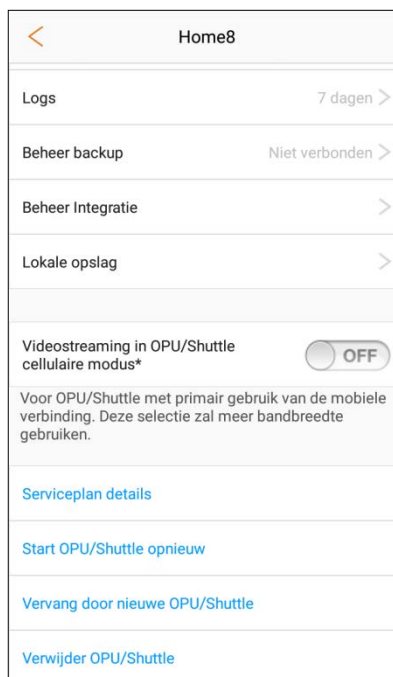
Home8

Logs
7 dagen

Beheer backup
Niet verbonden

Beheer Integratie

Lokale opslag

Videostreaming in OPU/Shuttle cellulaire modus*
OFF

Voor OPU/Shuttle met primair gebruik van de mobiele verbinding. Deze selectie zal meer bandbreedte gebruiken.

Serviceplan details

Start OPU/Shuttle opnieuw

Vervang door nieuwe OPU/Shuttle

Verwijder OPU/Shuttle